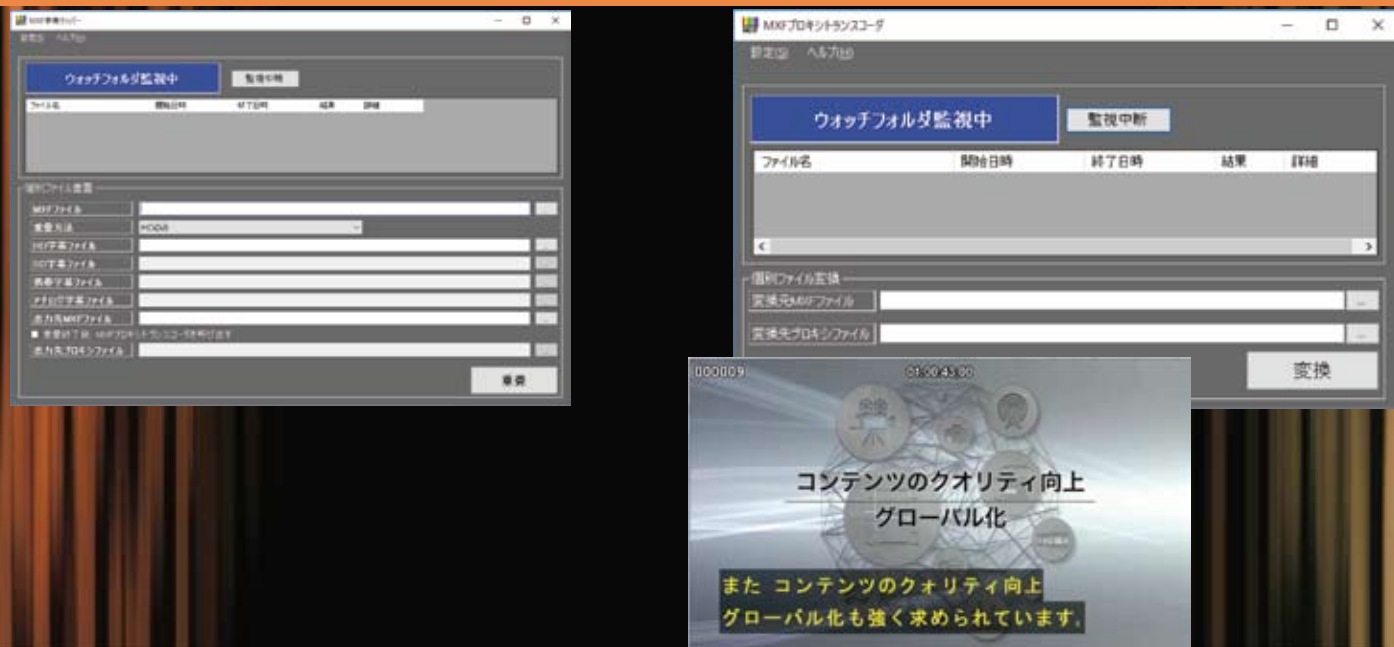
MXF字幕多重化ツール
設定(S) ヘルプ(H)

ウォッチフォルダ監視中
監視中断

| ファイル名 | 開始日時 | 終了日時 | 結果 | 詳細 |
|---|---|---|---|---|

個別ファイル多重
MXFファイル
多重方法 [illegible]
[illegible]字幕ファイル
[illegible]字幕ファイル
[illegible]字幕ファイル
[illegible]字幕ファイル
出力先MXFファイル
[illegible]
出力先プロキシファイル
多重

MXFプロキシトランスコーダ
設定(S) ヘルプ(H)

ウォッチフォルダ監視中
監視中断

| ファイル名 | 開始日時 | 終了日時 | 結果 | 詳細 |
|---|---|---|---|---|

個別ファイル変換
変換元MXFファイル
変換先プロキシファイル
変換

000009 01:00:43:00
コンテンツのクオリティ向上
グローバル化
また コンテンツのクオリティ向上
グローバル化も強く求められています。